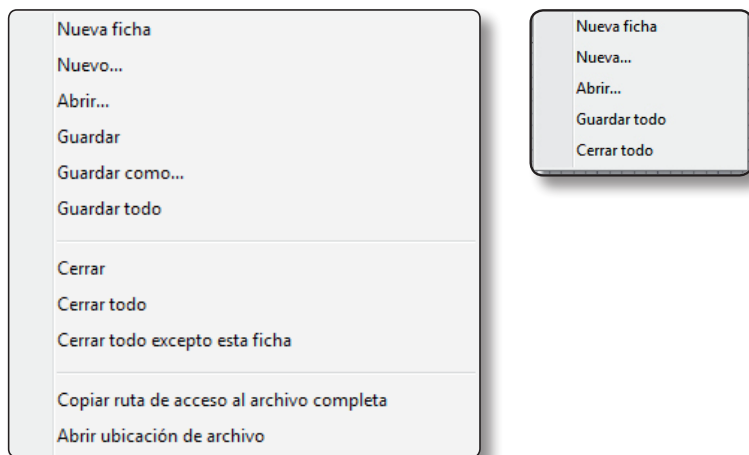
Nueva ficha
Nuevo...
Abrir...
Guardar
Guardar como...
Guardar todo

Cerrar
Cerrar todo
Cerrar todo excepto esta ficha

Copiar ruta de acceso al archivo completa
Abrir ubicación de archivo

Nueva ficha
Nueva...
Abrir...
Guardar todo
Cerrar todo